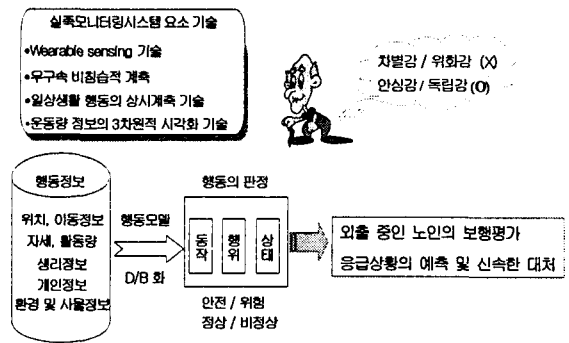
실족모니터링시스템 요소 기술

•Wearable sensing 기술

•무구속 비침습적 계측

•일상생활 행동의 상시계측 기술

•운동량 정보의 3차원적 시각화 기술

차별감 / 위화감 (X)

안심감 / 독립감 (O)

행동정보

위치, 이동정보

자세, 활동량

생리정보

개인정보

환경 및 사물정보

행동모델

D/B 화

행동의 판정

동작

행위

상태

안전 / 위험

정상 / 비정상

외출 중인 노인의 보행평가

응급상황의 예측 및 신속한 대처